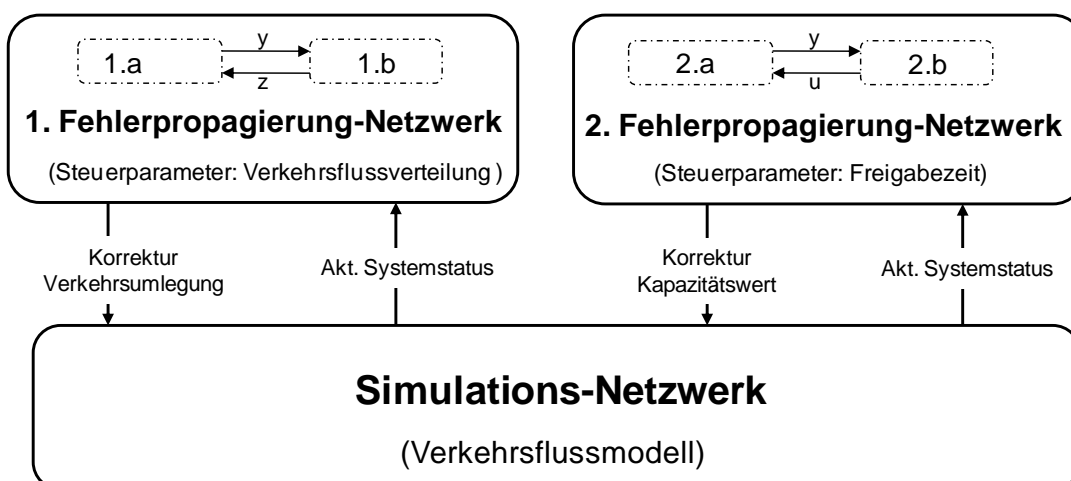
1.a
y
z
1.b

1. Fehlerpropagierung-Netzwerk

(Steuerparameter: Verkehrsflussverteilung )

2.a
y
u
2.b

2. Fehlerpropagierung-Netzwerk

(Steuerparameter: Freigabezeit)

Korrektur Verkehrsumlegung

Akt. Systemstatus

Korrektur Kapazitätswert

Akt. Systemstatus

Simulations-Netzwerk

(Verkehrsflussmodell)